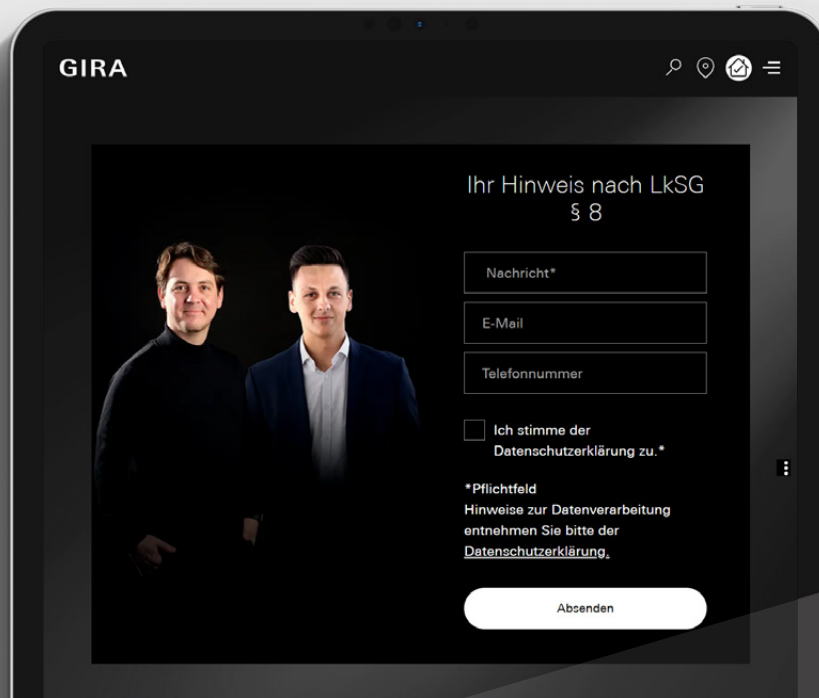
GIRA

Ihr Hinweis nach LkSG § 8

Nachricht*

E-Mail

Telefonnummer

Ich stimme der Datenschutzerklärung zu.*

*Pflichtfeld
Hinweise zur Datenverarbeitung entnehmen Sie bitte der Datenschutzerklärung.

Absenden